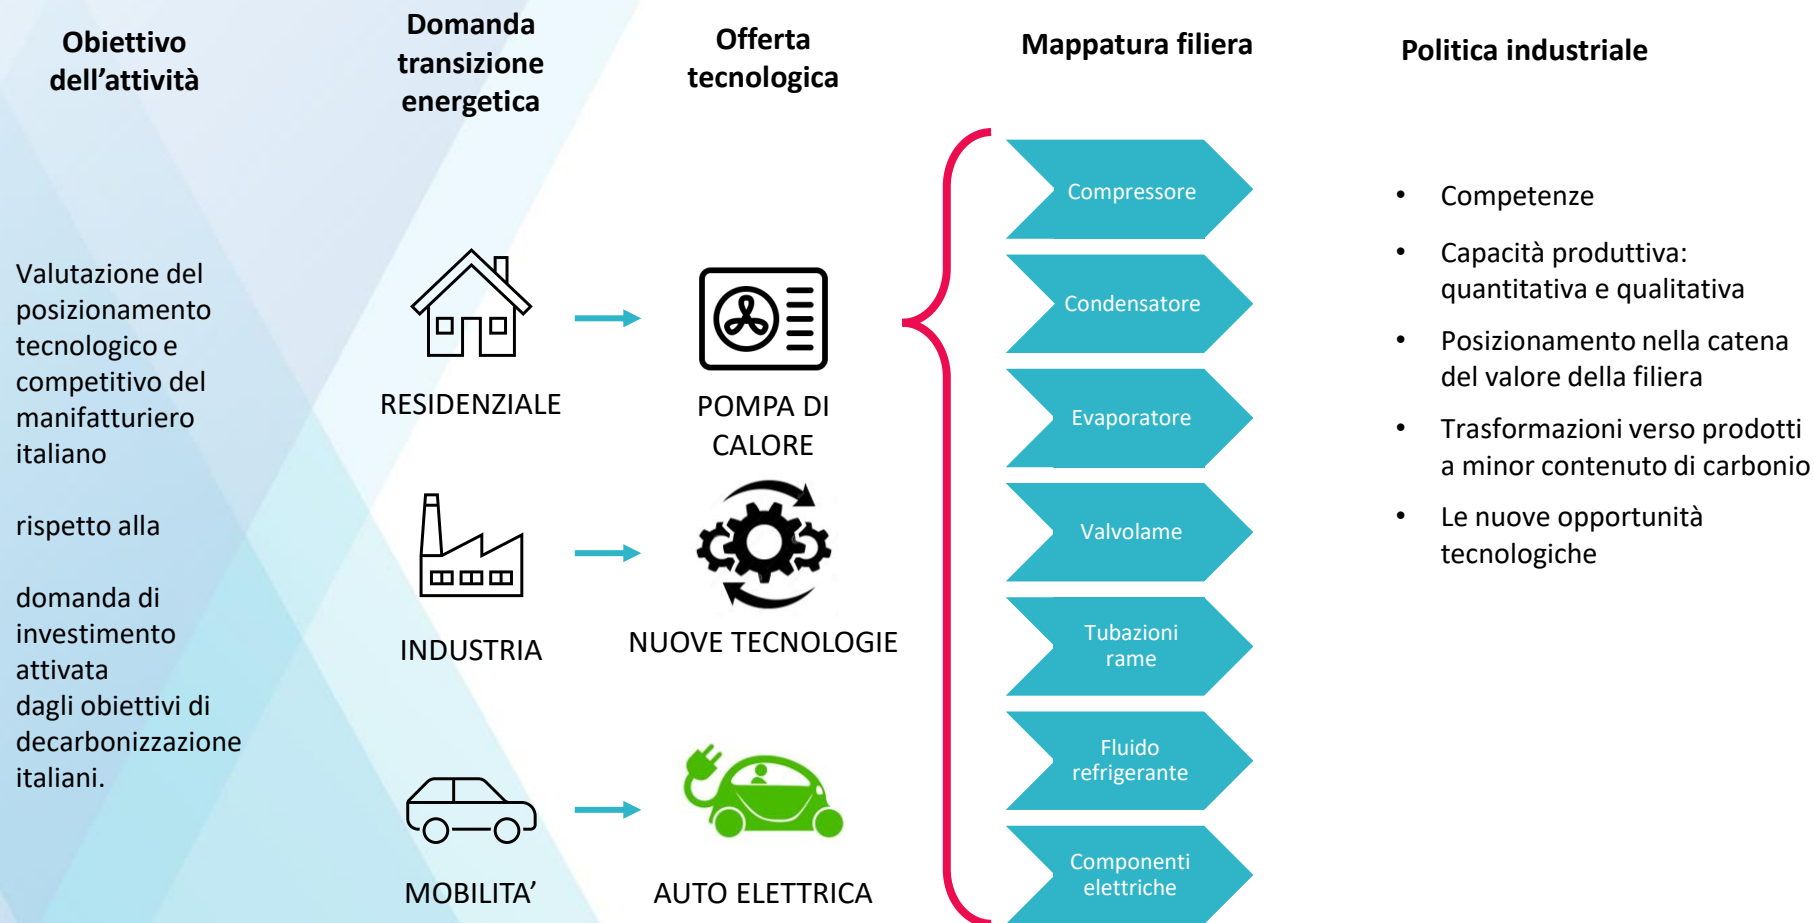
Obiettivo dell’attività

Domanda transizione energetica

Offerta tecnologica

Mappatura filiera

Politica industriale

Valutazione del posizionamento tecnologico e competitivo del manifatturiero italiano

rispetto alla

domanda di investimento attivata dagli obiettivi di decarbonizzazione italiani.

RESIDENZIALE

POMPA DI CALORE

INDUSTRIA

NUOVE TECNOLOGIE

MOBILITA’

AUTO ELETTRICA

Compressore

Condensatore

Evaporatore

Valvolame

Tubazioni rame

Fluido refrigerante

Componenti elettriche

- Competenze
- Capacità produttiva: quantitativa e qualitativa
- Posizionamento nella catena del valore della filiera
- Trasformazioni verso prodotti a minor contenuto di carbonio
- Le nuove opportunità tecnologiche